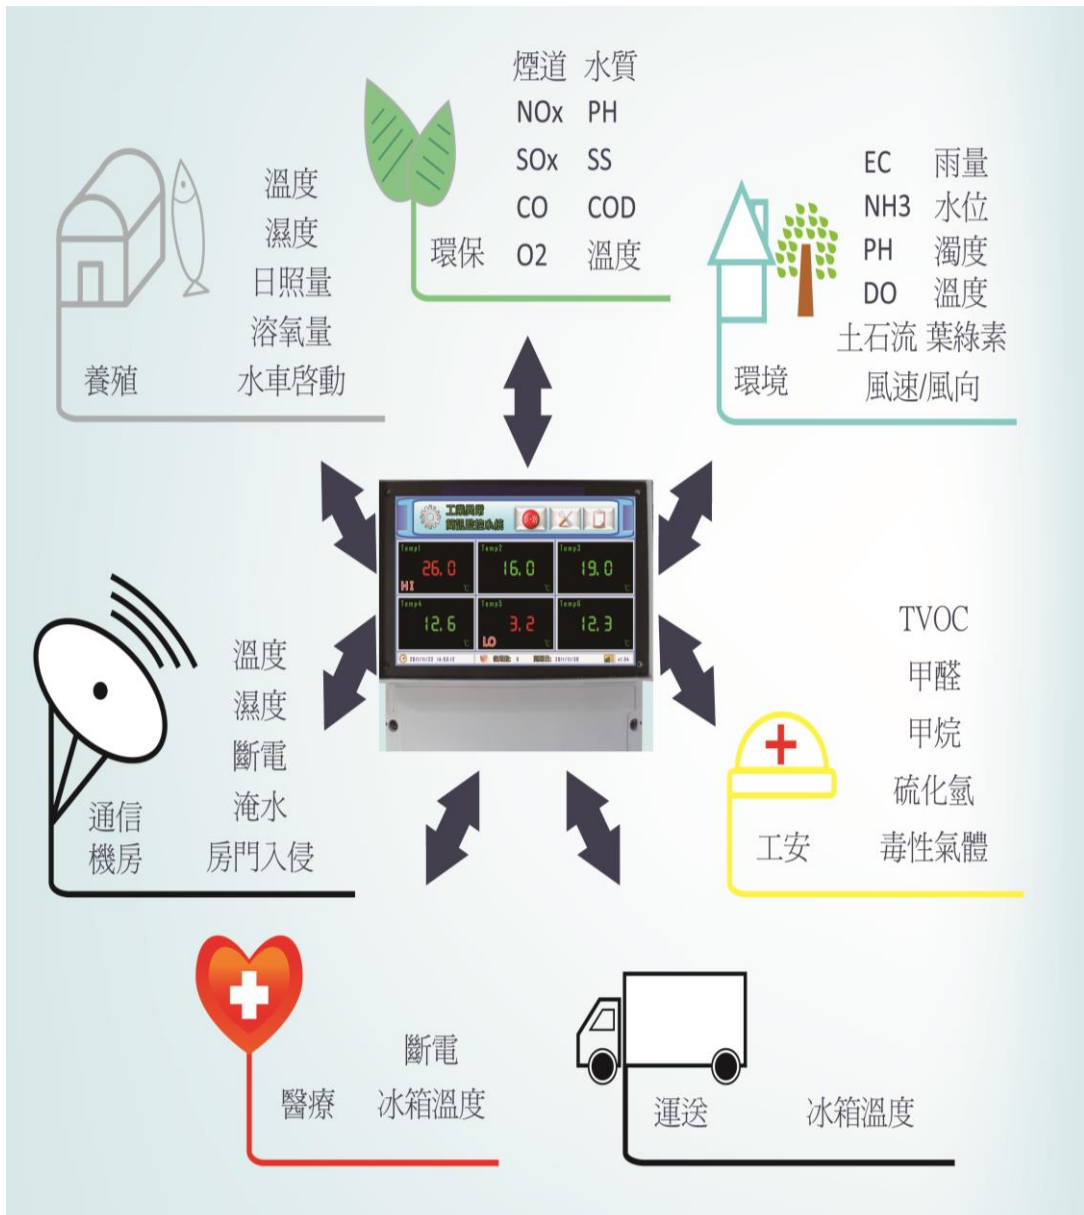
煙道 水質
NOx PH
SOx SS
CO COD
環保 O2 溫度

溫度
濕度
日照量
溶氧量
養殖 水車啓動

EC 雨量
NH3 水位
PH 濁度
DO 溫度
土石流 葉綠素
環境 風速/風向

工業局房
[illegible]

Temp1
26.0
HI
Temp2
16.0
Temp3
19.0
Temp4
12.6
Temp5
3.2
LO
Temp6
12.3

溫度
濕度
斷電
淹水
通信機房 房門入侵

TVOC
甲醛
甲烷
硫化氫
工安 毒性氣體

斷電
醫療 冰箱溫度

運送 冰箱溫度